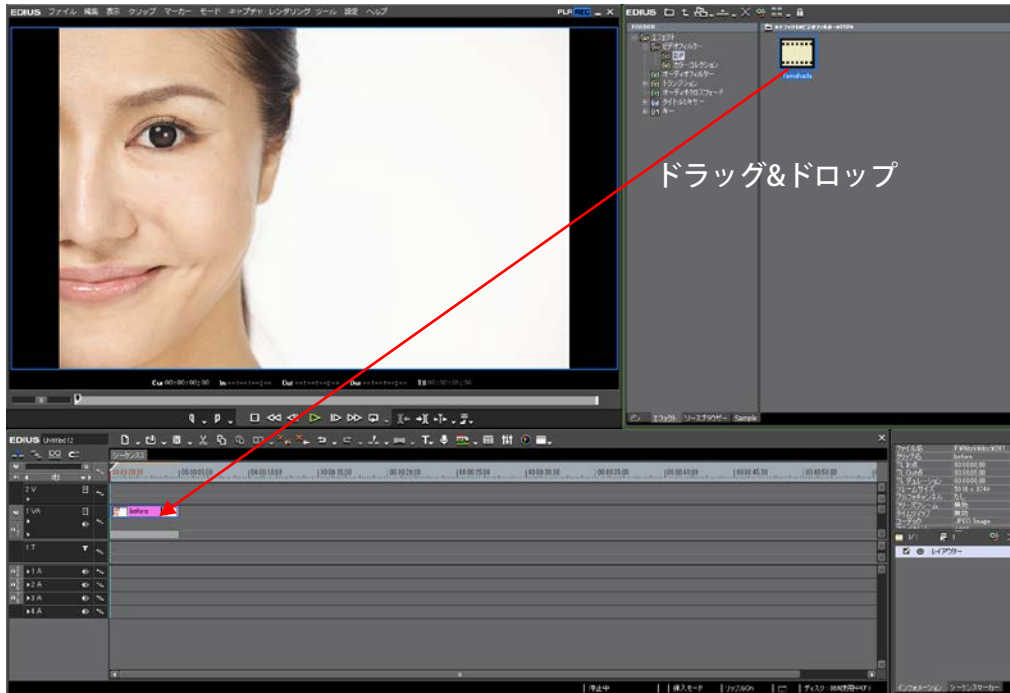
EDIUS ファイル 編集 表示 クリップ マーカー モード キャプチャ レンダリング ツール 設定 ヘルプ

PLR REC

EDIUS

FOLDER

エフェクト
ビデオフィルター
GPF
カラーコレクション
オーディオフィルター
トランジション
オーディオクロスフェード
タイトルミキサー
キー

Gensbeads

ドラッグ&ドロップ

Cur 00:00:00;00 In --:--:--;-- Out --:--:--;-- Dur --:--:--;-- Ttl 00:00:00;00

ビン エフェクト ソースブラウザー Sample

EDIUS Untitled 12

シーケンス1

00:00:00;00 00:00:05;00 00:00:10;00 00:00:15;00 00:00:20;00 00:00:25;00 00:00:30;00 00:00:35;00 00:00:40;00 00:00:45;00 00:00:50;00

2 V

1 VA

before

1 T

1 A

2 A

3 A

4 A

ファイル名
クリップ名 before
TL In点 00:00:00;00
TL Out点 00:00:05;00
TL デュレーション 00:00:05;00
フレームサイズ 3516 x 3744
アスペクト比 なし
フレームレート 無効
タイムコード 無効
コーデック JPEG Image

V/I

レイアウター

停止中 | 挿入モード | リップルOn | ディスク:

インフォメーション シーケンスマーカー